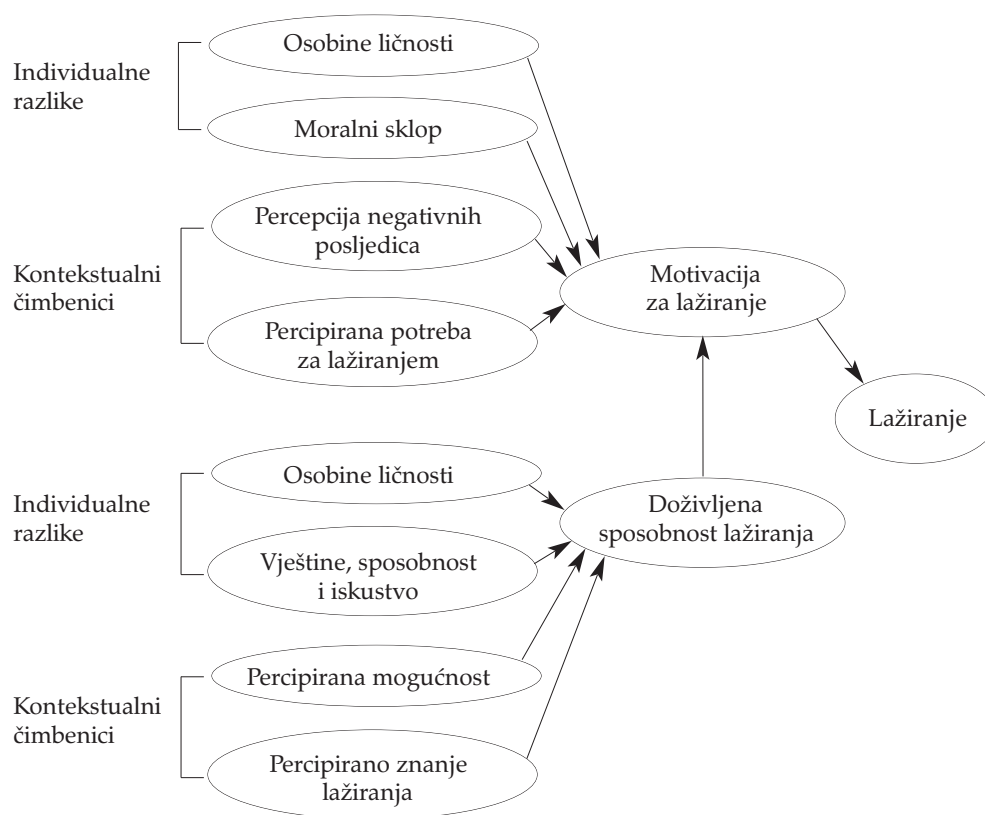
Individualne razlike

Osobine ličnosti

Moralni sklop

Kontekstualni čimbenici

Percepcija negativnih posljedica

Percipirana potreba za lažiranjem

Motivacija za lažiranje

Lažiranje

Individualne razlike

Osobine ličnosti

Vještine, sposobnost i iskustvo

Doživljena sposobnost lažiranja

Kontekstualni čimbenici

Percipirana mogućnost

Percipirano znanje lažiranja